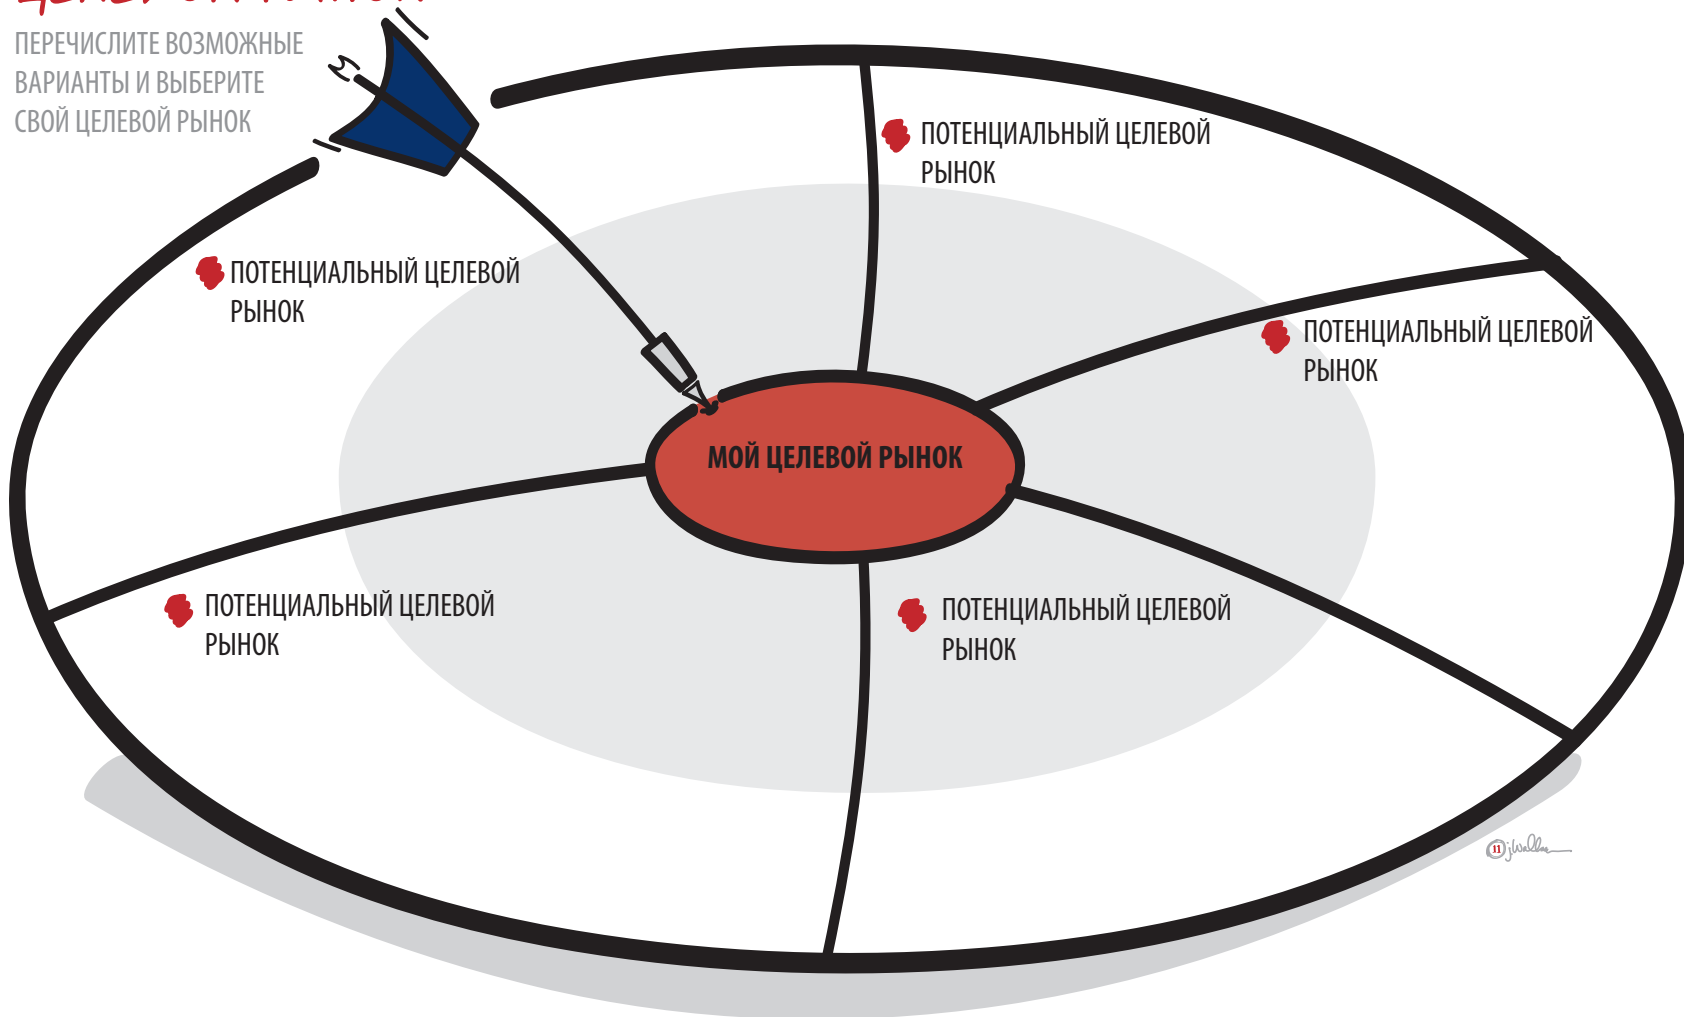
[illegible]

ПЕРЕЧИСЛИТЕ ВОЗМОЖНЫЕ ВАРИАНТЫ И ВЫБЕРИТЕ СВОЙ ЦЕЛЕВОЙ РЫНОК

ПОТЕНЦИАЛЬНЫЙ ЦЕЛЕВОЙ РЫНОК

ПОТЕНЦИАЛЬНЫЙ ЦЕЛЕВОЙ РЫНОК

ПОТЕНЦИАЛЬНЫЙ ЦЕЛЕВОЙ РЫНОК

МОЙ ЦЕЛЕВОЙ РЫНОК

ПОТЕНЦИАЛЬНЫЙ ЦЕЛЕВОЙ РЫНОК

ПОТЕНЦИАЛЬНЫЙ ЦЕЛЕВОЙ РЫНОК

jWalker